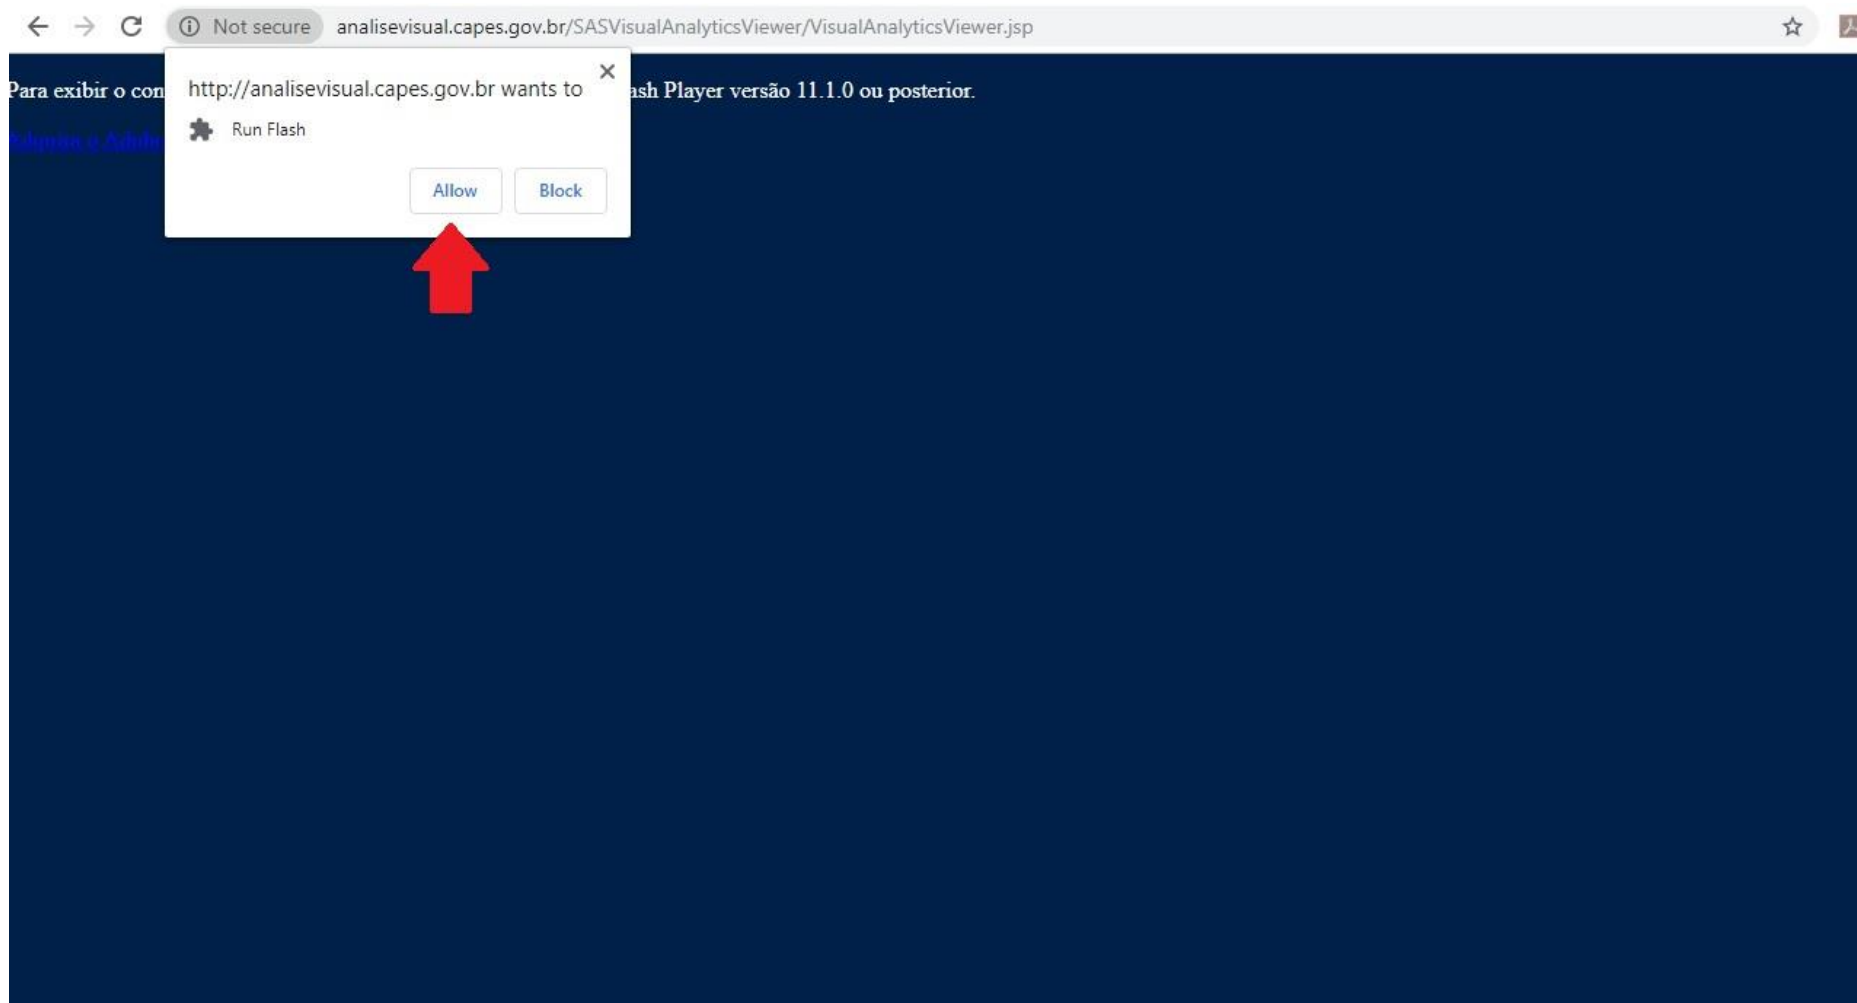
Not secure analisevisual.capes.gov.br/SASVisualAnalyticsViewer/VisualAnalyticsViewer.jsp

Para exibir o con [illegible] ash Player versão 11.1.0 ou posterior.

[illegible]

http://analisevisual.capes.gov.br wants to

Run Flash

Allow Block